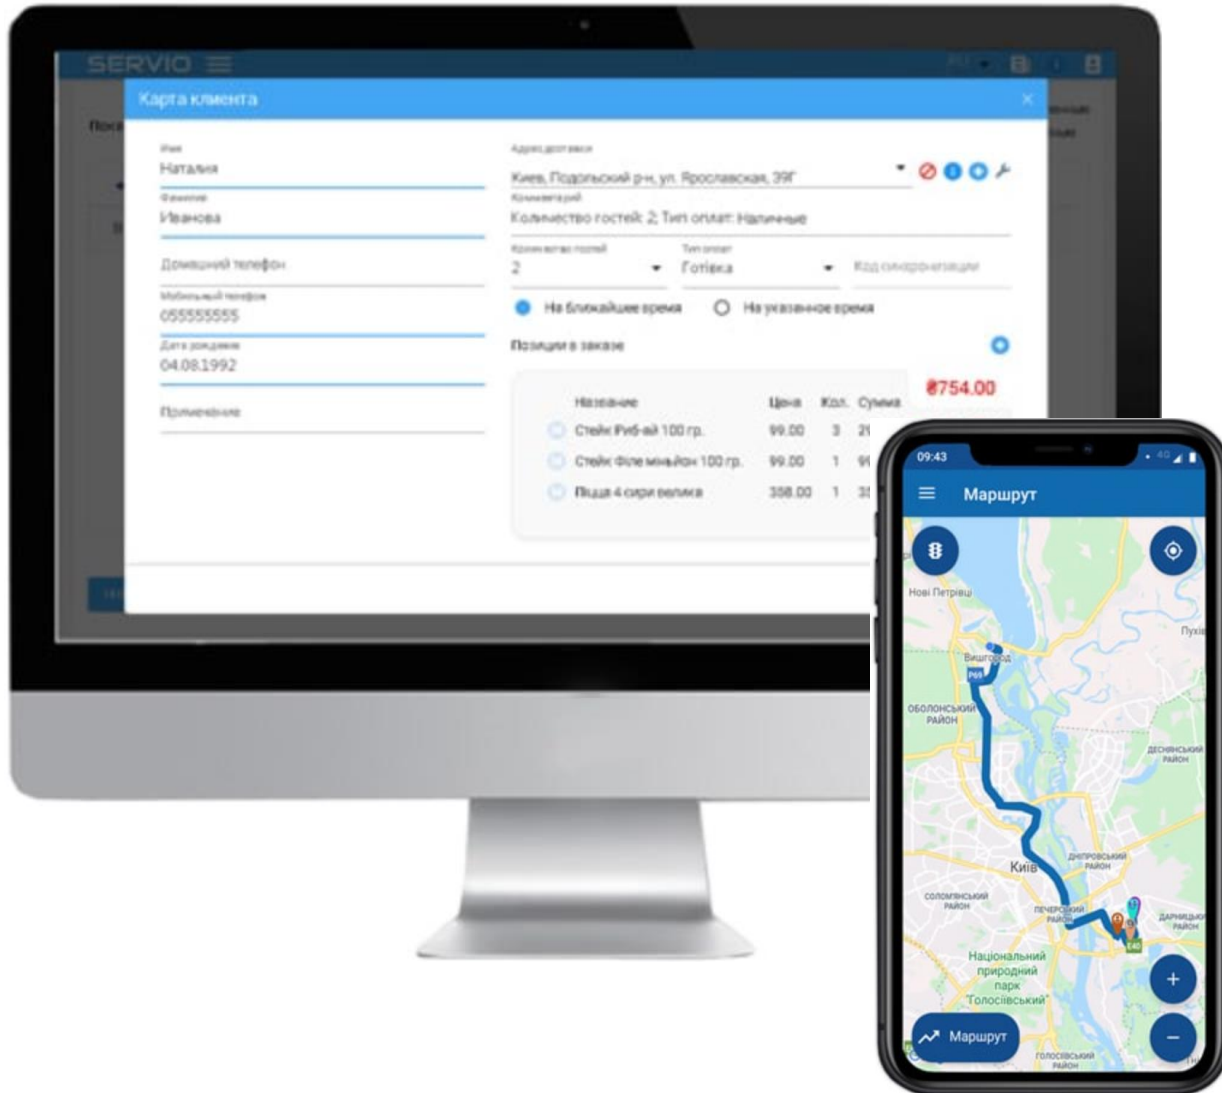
SERVIO

Карта клиента

Имя
Наталия
Фамилия
Иванова
Домашний телефон
Мобильный телефон
055555555
Дата рождения
04.08.1992
Примечание

Адрес доставки
Киев, Подольский р-н, ул. Ярославская, 39Г
Комментарий
Количество гостей: 2; Тип оплат: Наличные
Количество гостей
2
Тип оплат
Готівка
Код синхронизации

На ближайшее время
На указанное время

Позиции в заказе

₴754.00

| Название | Цена | Кол. | Сумма |
|---|---|---|---|
| Стейк Риб-ай 100 гр. | 99.00 | 3 | 2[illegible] |
| Стейк Филе миньйон 100 гр. | 99.00 | 1 | 9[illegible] |
| Піца 4 сири велика | 358.00 | 1 | 3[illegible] |

09:43
Маршрут
Нові Петрівці
Пухі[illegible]
Вишгород
P69
ОБОЛОНСЬКИЙ РАЙОН
ДЕСНЯНСЬКИЙ РАЙОН
ДНІПРОВСЬКИЙ РАЙОН
Київ
СОЛОМ'ЯНСЬКИЙ РАЙОН
ПЕЧЕРСЬКИЙ РАЙОН
ДАРНИЦЬКИЙ РАЙОН
E40
Національний природний парк "Голосіївський"
ГОЛОСІЇВСЬКИЙ РАЙОН
Маршрут